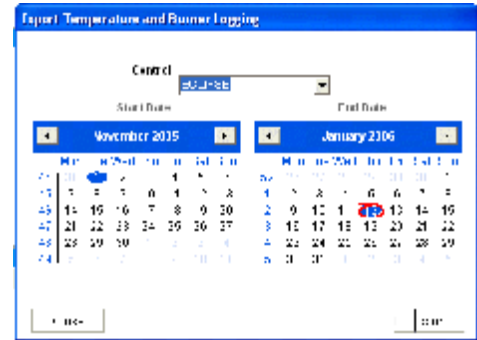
Export Temperature and Burner Logging

Control
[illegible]

Start Date

November 2005

| | Mo | Tu | We | Th | Fr | Sa | Su |
|---|---|---|---|---|---|---|---|
| 44 | 31 | 1 | 2 | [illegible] | 4 | 5 | 6 |
| 45 | 7 | 8 | 9 | 10 | 11 | 12 | 13 |
| 46 | 14 | 15 | 16 | 17 | 18 | 19 | 20 |
| 47 | 21 | 22 | 23 | 24 | 25 | 26 | 27 |
| 48 | 28 | 29 | 30 | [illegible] | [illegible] | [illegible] | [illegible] |
| 49 | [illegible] | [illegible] | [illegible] | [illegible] | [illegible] | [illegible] | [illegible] |

End Date

January 2006

| | Mo | Tu | We | Th | Fr | Sa | Su |
|---|---|---|---|---|---|---|---|
| 52 | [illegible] | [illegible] | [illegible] | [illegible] | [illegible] | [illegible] | 1 |
| 1 | 2 | 3 | 4 | 5 | 6 | 7 | 8 |
| 2 | 9 | 10 | 11 | 12 | 13 | 14 | 15 |
| 3 | 16 | 17 | 18 | 19 | 20 | 21 | 22 |
| 4 | 23 | 24 | 25 | 26 | 27 | 28 | 29 |
| 5 | 30 | 31 | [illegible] | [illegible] | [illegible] | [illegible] | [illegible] |

Close

Start